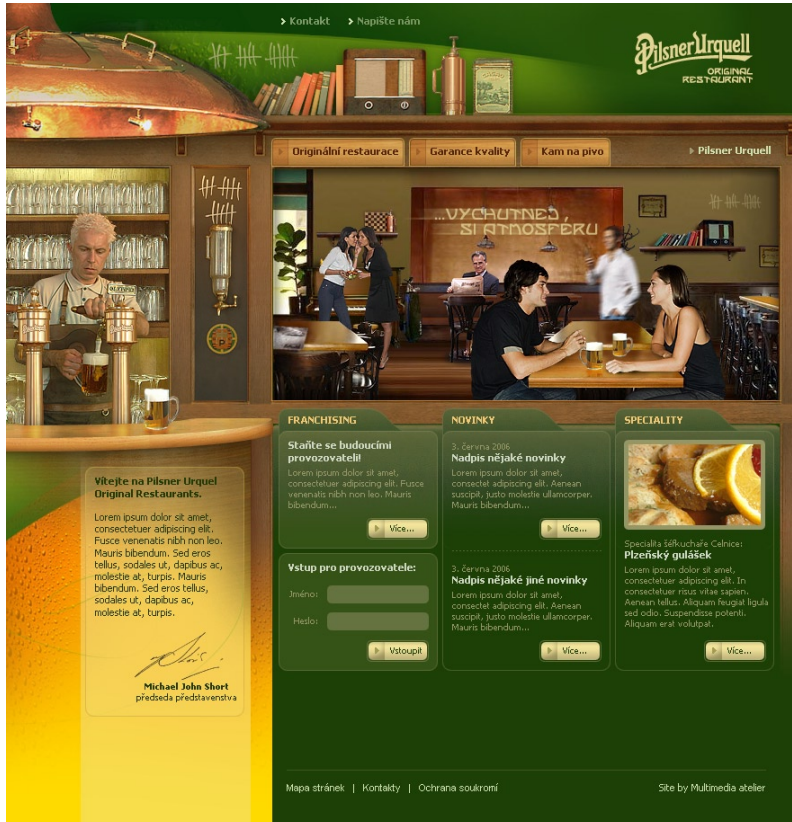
Kontakt Napište nám

Pilsner Urquell
ORIGINAL RESTAURANT

Originální restaurace | Garance kvality | Kam na pivo

Pilsner Urquell

...VYCHUTNEJ SI ATMOSFÉRU

FRANCHISING

Staňte se budoucími provozovateli!

Lorem ipsum dolor sit amet, consectetuer adipiscing elit. Fusce venenatis nibh non leo. Mauris bibendum...

Více...

Vstup pro provozovatele:

Jméno:

Heslo:

Vstoupit

NOVINKY

3. června 2006

Nadpis nějaké novinky

Lorem ipsum dolor sit amet, consectetuer adipiscing elit. Aenean suscipit, justo molestie ullamcorper. Mauris bibendum...

Více...

3. června 2006

Nadpis nějaké jiné novinky

Lorem ipsum dolor sit amet, consectetuer adipiscing elit. Aenean suscipit, justo molestie ullamcorper. Mauris bibendum...

Více...

SPECIALITY

Specialita šéfkuchaře Celnice:

Plzeňský gulášek

Lorem ipsum dolor sit amet, consectetuer adipiscing elit. In consectetuer risus vitae sapien. Aenean tellus. Aliquam feugiat ligula sed odio. Suspendisse potenti. Aliquam erat volutpat.

Více...

Vítejte na Pilsner Urquel Original Restaurants.

Lorem ipsum dolor sit amet, consectetuer adipiscing elit. Fusce venenatis nibh non leo. Mauris bibendum. Sed eros tellus, sodales ut, dapibus ac, molestie at, turpis. Mauris bibendum. Sed eros tellus, sodales ut, dapibus ac, molestie at, turpis.

Michael John Short
předseda představenstva

Mapa stránek | Kontakty | Ochrana soukromí

Site by Multimedia atelier